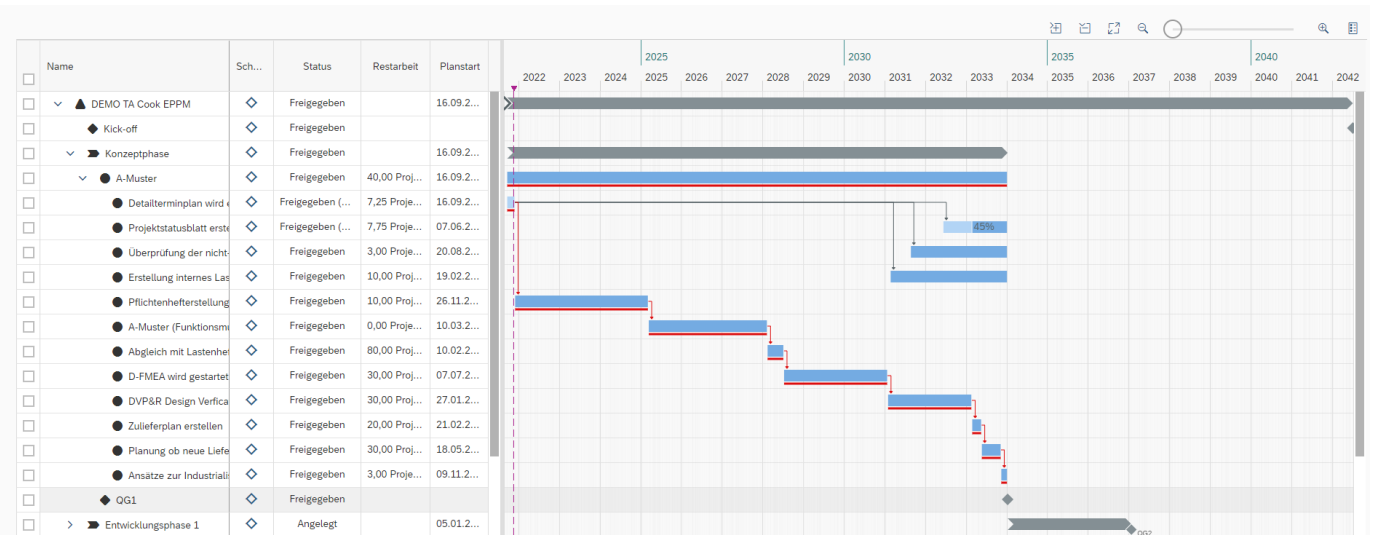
| Name | Sch... | Status | Restarbeit | Planstart |
|---|---|---|---|---|
| DEMO TA Cook EPPM | | Freigegeben | | 16.09.2... |
| Kick-off | | Freigegeben | | |
| Konzeptphase | | Freigegeben | | 16.09.2... |
| A-Muster | | Freigegeben | 40,00 Proj... | 16.09.2... |
| Detailterminplan wird e | | Freigegeben (... | 7,25 Proje... | 16.09.2... |
| Projektstatusblatt erste | | Freigegeben (... | 7,75 Proje... | 07.06.2... |
| Überprüfung der nicht- | | Freigegeben | 3,00 Proje... | 20.08.2... |
| Erstellung internes Las | | Freigegeben | 10,00 Proj... | 19.02.2... |
| Pflichtenhefterstellung | | Freigegeben | 10,00 Proj... | 26.11.2... |
| A-Muster (Funktionsmu | | Freigegeben | 0,00 Proje... | 10.03.2... |
| Abgleich mit Lastenhef | | Freigegeben | 80,00 Proj... | 10.02.2... |
| D-FMEA wird gestartet | | Freigegeben | 30,00 Proj... | 07.07.2... |
| DVP&R Design Verfica | | Freigegeben | 30,00 Proj... | 27.01.2... |
| Zulieferplan erstellen | | Freigegeben | 20,00 Proj... | 21.02.2... |
| Planung ob neue Liefe | | Freigegeben | 30,00 Proj... | 18.05.2... |
| Ansätze zur Industriali | | Freigegeben | 3,00 Proje... | 09.11.2... |
| QG1 | | Freigegeben | | |
| Entwicklungsphase 1 | | Angelegt | | 05.01.2... |

2025 2030 2035 2040
2022 2023 2024 2025 2026 2027 2028 2029 2030 2031 2032 2033 2034 2035 2036 2037 2038 2039 2040 2041 2042

45%

QG2